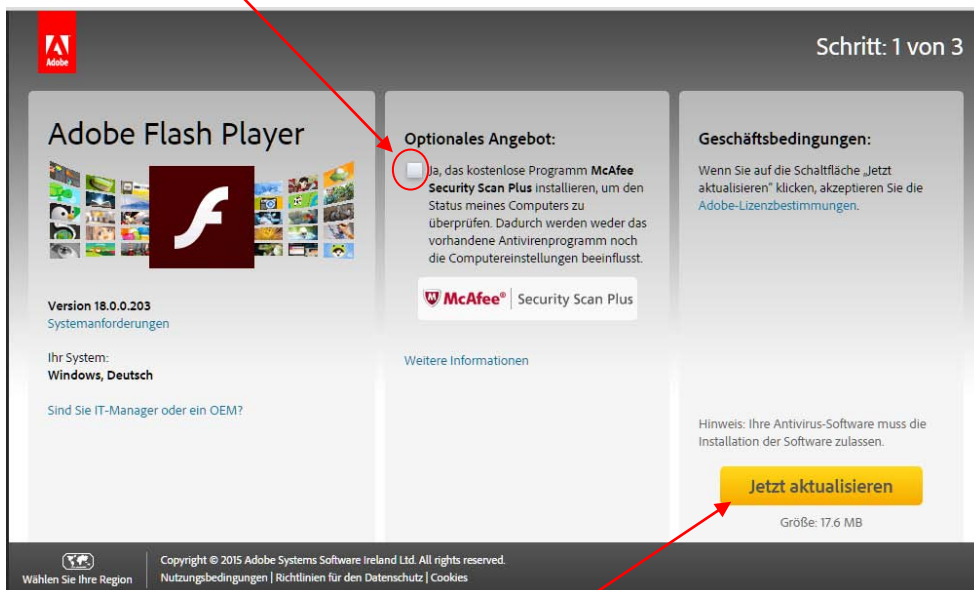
Adobe

Schritt: 1 von 3

Adobe Flash Player

Version 18.0.0.203
Systemanforderungen

Ihr System:
Windows, Deutsch

Sind Sie IT-Manager oder ein OEM?

Optionales Angebot:

Ja, das kostenlose Programm McAfee Security Scan Plus installieren, um den Status meines Computers zu überprüfen. Dadurch werden weder das vorhandene Antivirenprogramm noch die Computereinstellungen beeinflusst.

McAfee® Security Scan Plus

Weitere Informationen

Geschäftsbedingungen:

Wenn Sie auf die Schaltfläche „Jetzt aktualisieren" klicken, akzeptieren Sie die Adobe-Lizenzbestimmungen.

Hinweis: Ihre Antivirus-Software muss die Installation der Software zulassen.

Jetzt aktualisieren

Größe: 17.6 MB

Wählen Sie Ihre Region

Copyright © 2015 Adobe Systems Software Ireland Ltd. All rights reserved.
Nutzungsbedingungen | Richtlinien für den Datenschutz | Cookies